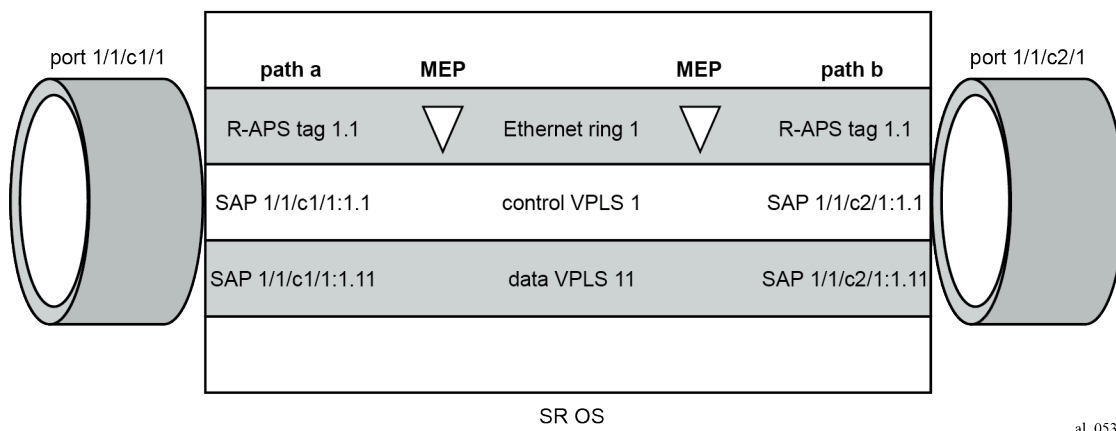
port 1/1/c1/1

path a

MEP

MEP

path b

port 1/1/c2/1

R-APS tag 1.1

Ethernet ring 1

R-APS tag 1.1

SAP 1/1/c1/1:1.1

control VPLS 1

SAP 1/1/c2/1:1.1

SAP 1/1/c1/1:1.11

data VPLS 11

SAP 1/1/c2/1:1.11

SR OS

al_053